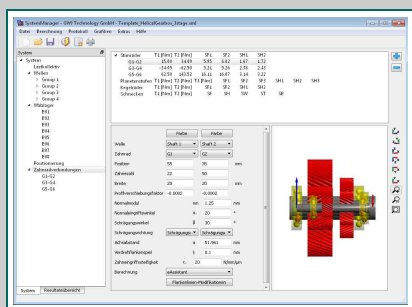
SystemManager - GWJ Technology GmbH - Template_HelicalGearbox_3stage.sml

Datei Berechnung Postskript Grafiken Extras Hilfe

System

System
Lastkollektiv
Wellen
Group 1
Group 2
Group 3
Group 4
Wälzlager
BR1
BR2
BR3
BR4
BR5
BR6
BR7
BR8
Positionierung
Zahnradverbindungen
G1-G2
G3-G4
G5-G6

System | Resultatebericht

| Stirnräder | T1 [Nm] | T2 [Nm] | SF1 | SF2 | SH1 | SH2 | | | |
|---|---|---|---|---|---|---|---|---|---|
| G1-G2 | 15.49 | 34.89 | 5.95 | 8.42 | 1.67 | 1.72 | | | |
| G3-G4 | -34.89 | -62.59 | 9.21 | 9.26 | 2.01 | 2.43 | | | |
| G5-G6 | 62.59 | 162.52 | 16.11 | 16.87 | 3.14 | 3.22 | | | |
| Planetenstufen | T1 [Nm] | T2 [Nm] | T3 [Nm] | SF1 | SF2 | SF3 | SH1 | SH2 | SH3 |
| Kegelräder | T1 [Nm] | T2 [Nm] | SF1 | SF2 | SH1 | SH2 | | | |
| Schnecken | T1 [Nm] | T2 [Nm] | SF | SH | SW | ST | SB | | |

| | Nabe | Nabe | |
|---|---|---|---|
| Welle | Shaft 1 | Shaft 2 | |
| Zahnrad | G1 | G2 | |
| Position | 55 | 35 | mm |
| Zähnezahl | 20 | 50 | |
| Breite | 20 | 20 | mm |
| Profilverschiebungsfaktor | -0.0002 | -0.0002 | |
| Normalmodul | mn | 1.25 | mm |
| Normaleingriffswinkel | α | 20 | ° |
| Schrägungswinkel | β | 20 | ° |
| Schrägungsrichtung | Schrägungsr | Schrägungsr | |
| Achsabstand | a | 91.961 | mm |
| Wechselflankenspiel | j | 0.1 | mm |
| Zahneingriffssteifigkeit | c | 20 | N/mm/µm |
| Berechnung | eAssistant | | |

Flankenlinien-Modifikationen